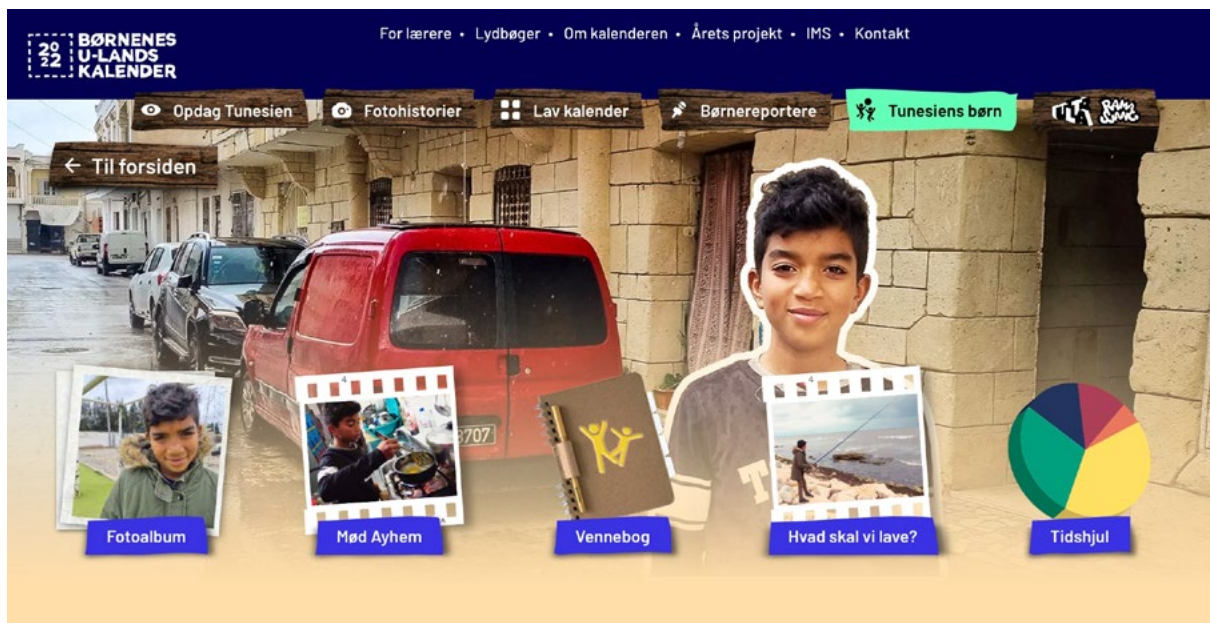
20
22
BØRNENES
U-LANDS
KALENDER

For lærere • Lydbøger • Om kalenderen • Årets projekt • IMS • Kontakt

Opdag Tunesien
Fotohistorier
Lav kalender
Børnereportere
Tunesiens børn
RAMASJANG

← Til forsiden

3707

Fotoalbum
Mød Ayhem
Vennebog
Hvad skal vi lave?
Tidshjul